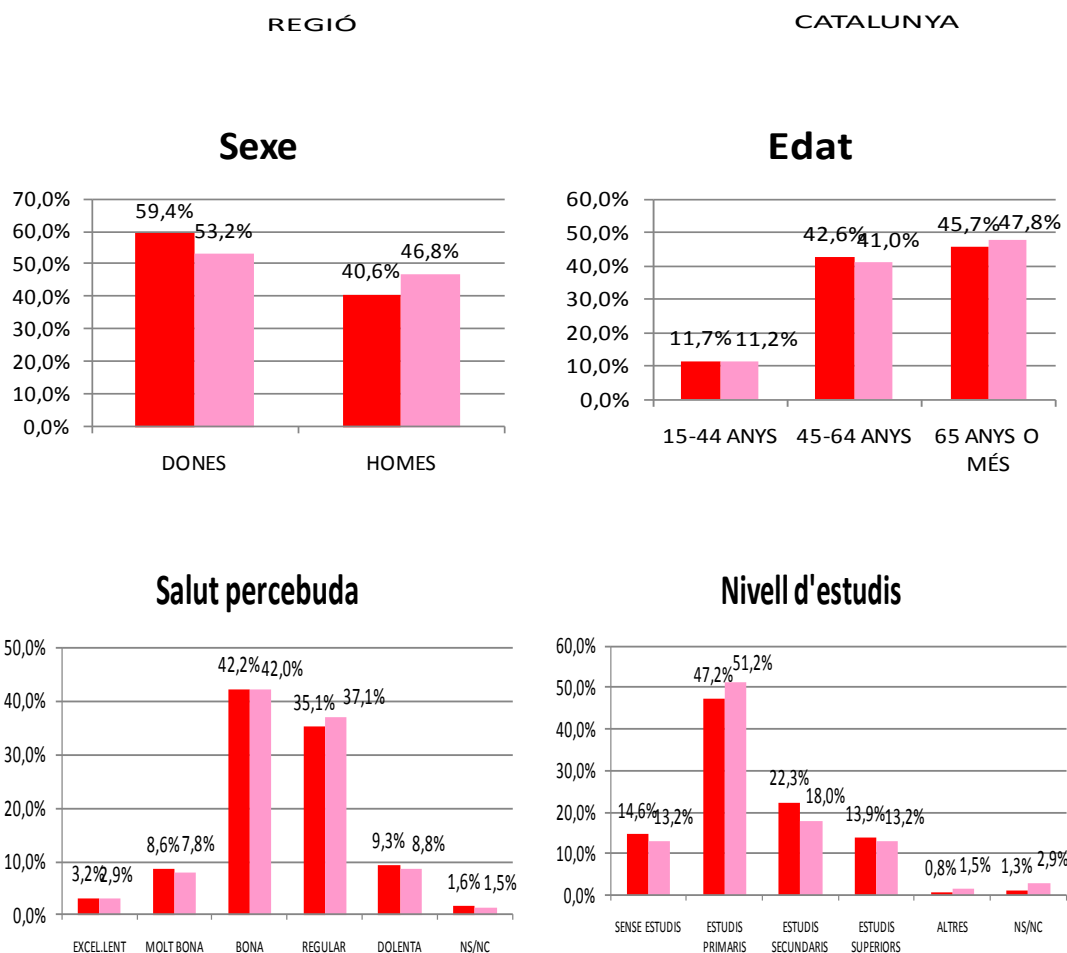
REGIÓ

CATALUNYA

Sexe

70,0%
60,0%
50,0%
40,0%
30,0%
20,0%
10,0%
0,0%

59,4% 53,2%
40,6% 46,8%

DONES
HOMES

Edat

60,0%
50,0%
40,0%
30,0%
20,0%
10,0%
0,0%

11,7% 11,2%
42,6% 41,0%
45,7% 47,8%

15-44 ANYS
45-64 ANYS
65 ANYS O MÉS

Salut percebuda

50,0%
40,0%
30,0%
20,0%
10,0%
0,0%

3,2% 2,9%
8,6% 7,8%
42,2% 42,0%
35,1% 37,1%
9,3% 8,8%
1,6% 1,5%

EXCEL.LENT
MOLT BONA
BONA
REGULAR
DOLENTA
NS/NC

Nivell d'estudis

60,0%
50,0%
40,0%
30,0%
20,0%
10,0%
0,0%

14,6% 13,2%
47,2% 51,2%
22,3% 18,0%
13,9% 13,2%
0,8% 1,5%
1,3% 2,9%

SENSE ESTUDIS
ESTUDIS PRIMARIS
ESTUDIS SECUNDARIS
ESTUDIS SUPERIORS
ALTRES
NS/NC